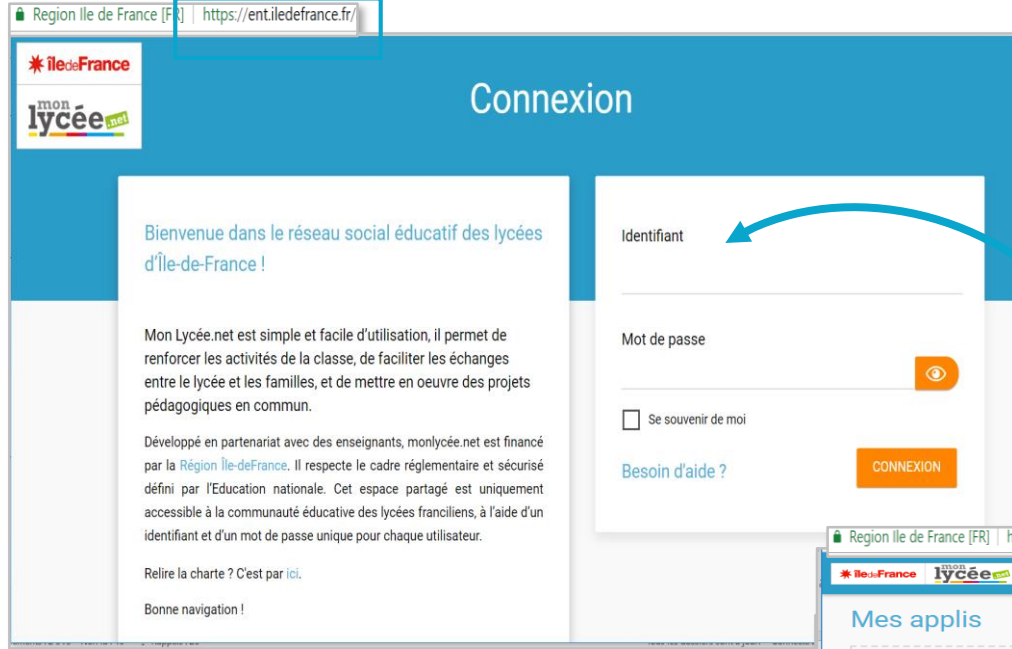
Region Ile de France [FR] | https://ent.iledefrance.fr/

îledeFrance

mon lycée.net

Connexion

Bienvenue dans le réseau social éducatif des lycées d'Île-de-France !

Mon Lycée.net est simple et facile d'utilisation, il permet de renforcer les activités de la classe, de faciliter les échanges entre le lycée et les familles, et de mettre en oeuvre des projets pédagogiques en commun.

Développé en partenariat avec des enseignants, monlycée.net est financé par la Région Île-deFrance. Il respecte le cadre réglementaire et sécurisé défini par l'Education nationale. Cet espace partagé est uniquement accessible à la communauté éducative des lycées franciliens, à l'aide d'un identifiant et d'un mot de passe unique pour chaque utilisateur.

Relire la charte ? C'est par ici.

Bonne navigation !

Identifiant

Mot de passe

Se souvenir de moi

Besoin d'aide ?

CONNEXION

Region Ile de France [FR]

îledeFrance mon lycée.net

Mes applis